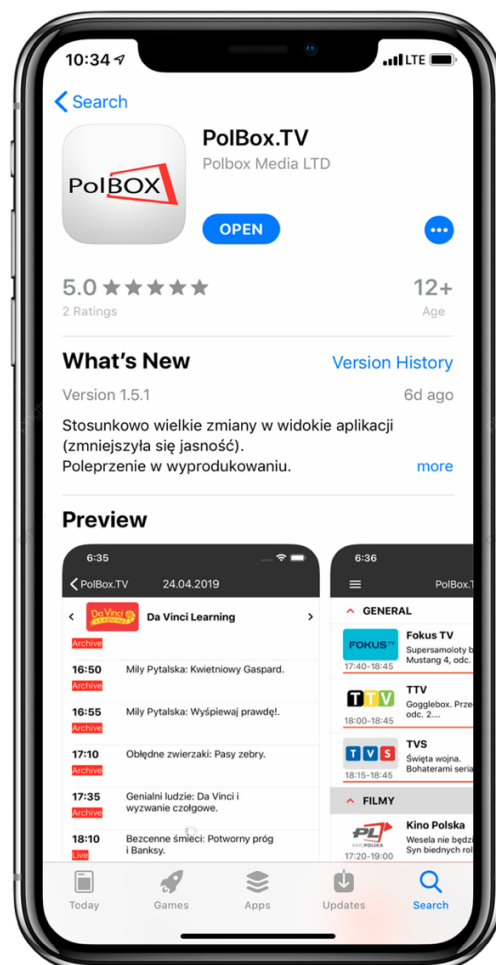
10:34 LTE

Search

PolBOX

PolBox.TV
Polbox Media LTD

OPEN

5.0 ★★★★★
2 Ratings

12+
Age

What's New
Version History

Version 1.5.1
6d ago

Stosunkowo wielkie zmiany w widokie aplikacji (zmniejszyła się jasność).
Poleprzenie w wyprodukowaniu.
more

Preview

6:35
PolBox.TV 24.04.2019
Da Vinci Learning
Da Vinci Learning
Archive
16:50 Miły Pytalska: Kwietniowy Gaspard.
Archive
16:55 Miły Pytalska: Wyśpiewaj prawdę!.
Archive
17:10 Obłędne zwierzaki: Pasy zebry.
Archive
17:35 Genialni ludzie: Da Vinci i wyzwanie czołgowe.
Archive
18:10 Bezcenne śmieci: Potworny próg i Banksy.
Live

6:36
PolBox.T
GENERAL
FOKUS TV
Fokus TV
Supersamoloty b Mustang 4, odc.
17:40-18:45
TTV
TTV
Gogglebox. Prze odc. 2....
18:00-18:45
TVS
TVS
Święta wojna. Bohaterami seria
18:15-18:45
FILMY
PL KINO POLSKA
Kino Polska
Wesela nie będz Syn biednych rol
17:20-19:00

Today
Games
Apps
Updates
Search